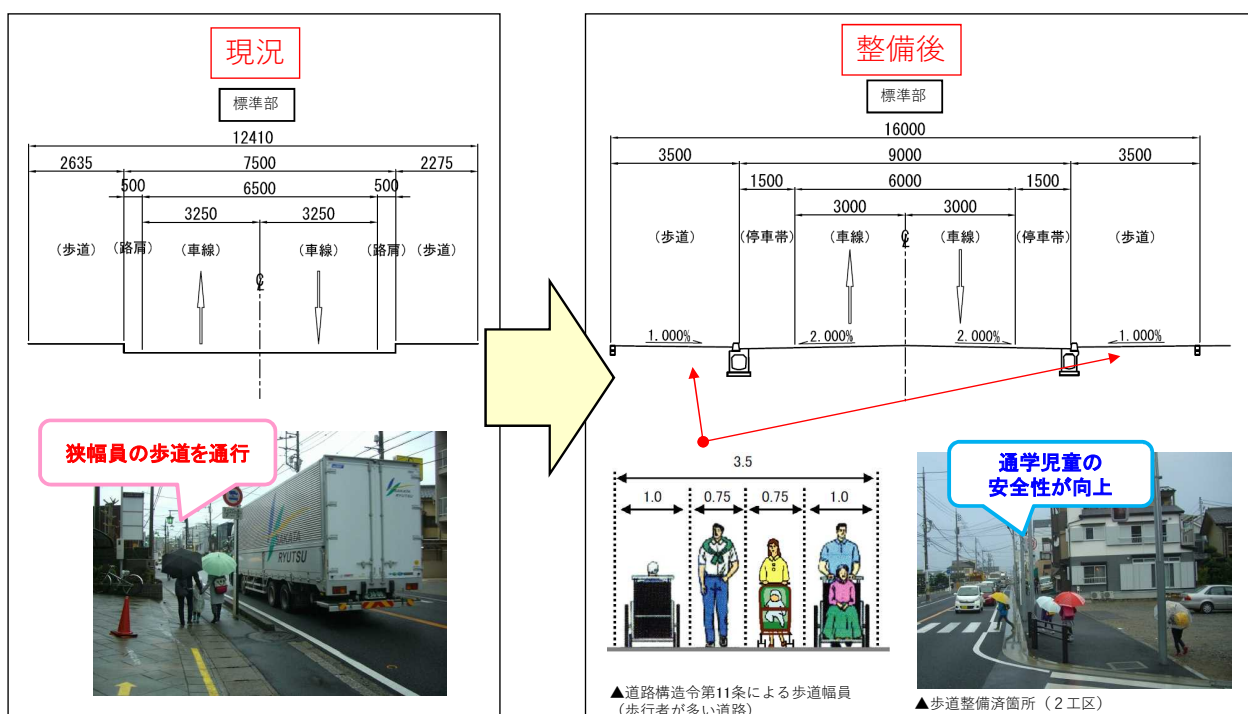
現況

標準部

12410
2635
7500
2275
500
6500
500
3250
3250

（歩道）（路肩）（車線）（車線）（路肩）（歩道）

℄

狭幅員の歩道を通行

整備後

標準部

16000
3500
9000
3500
1500
6000
1500
3000
3000

（歩道）（停車帯）（車線）（車線）（停車帯）（歩道）

℄

1.000%
2.000%
2.000%
1.000%

3.5
1.0
0.75
0.75
1.0

▲道路構造令第11条による歩道幅員（歩行者が多い道路）

通学児童の安全性が向上

▲歩道整備済箇所（２工区）